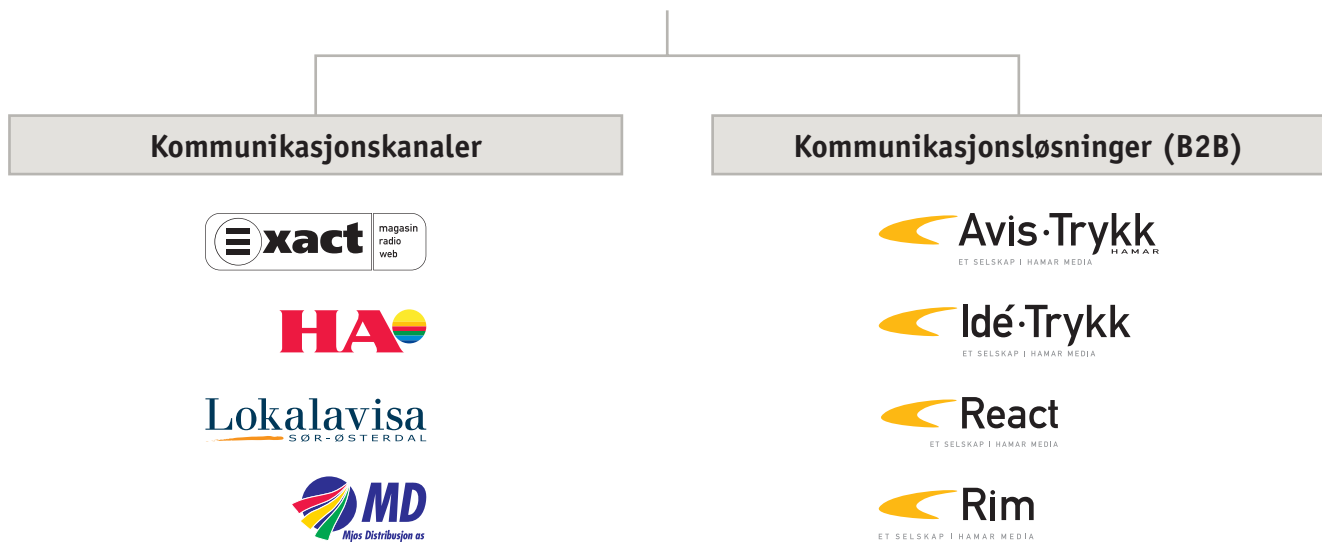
Kommunikasjonskanaler

Kommunikasjonsløsninger (B2B)

xact magasin radio web

HA

Lokalavisa SØR-ØSTERDAL

MD Mjøs Distribusjon as

Avis·Trykk HAMAR ET SELSKAP | HAMAR MEDIA

Idé·Trykk ET SELSKAP | HAMAR MEDIA

React ET SELSKAP | HAMAR MEDIA

Rim ET SELSKAP | HAMAR MEDIA